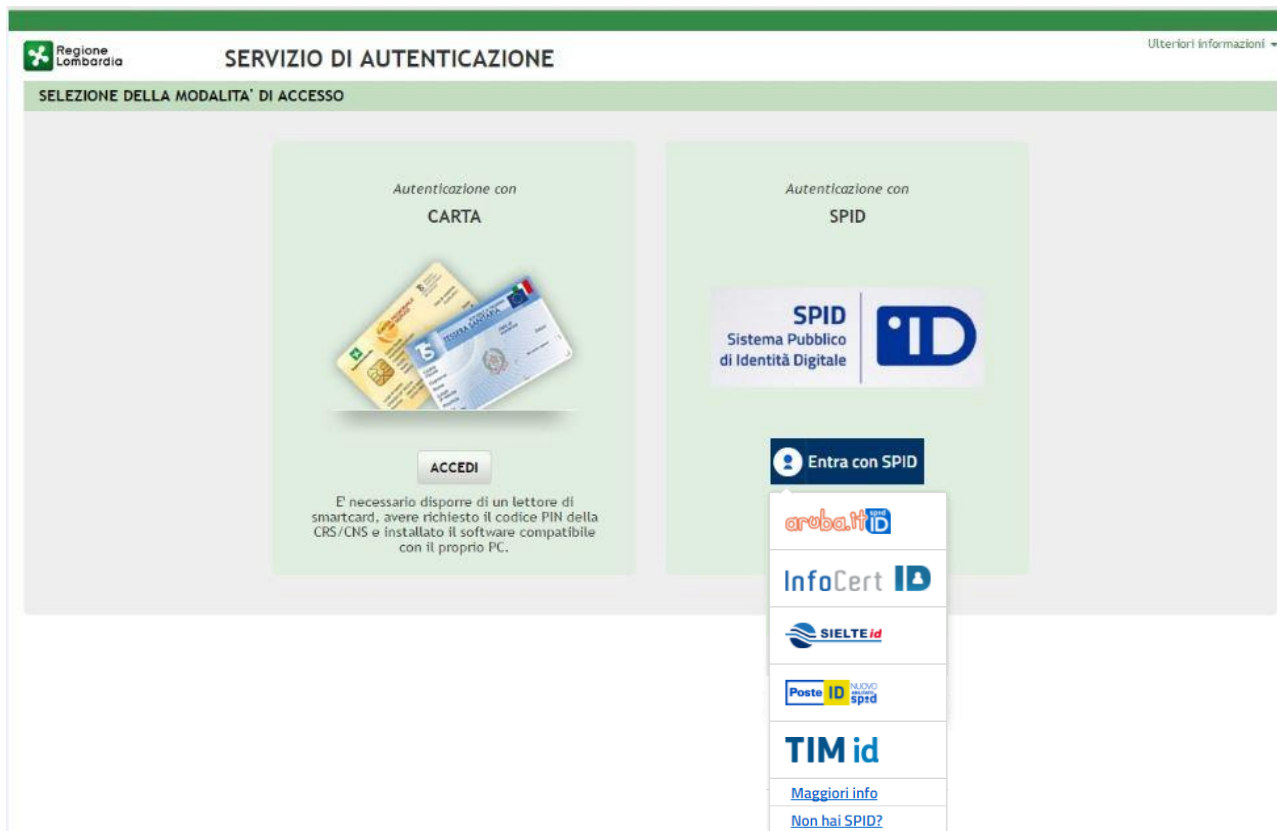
Regione Lombardia

SERVIZIO DI AUTENTICAZIONE

Ulteriori informazioni

SELEZIONE DELLA MODALITA' DI ACCESSO

Autenticazione con

CARTA

ACCEDI

E' necessario disporre di un lettore di smartcard, avere richiesto il codice PIN della CRS/CNS e installato il software compatibile con il proprio PC.

Autenticazione con

SPID

SPID Sistema Pubblico di Identità Digitale ID

Entra con SPID

aruba.it spid ID

InfoCert ID

SIELTE id

Poste ID NUOVO abilitato spid

TIM id

Maggiori info

Non hai SPID?